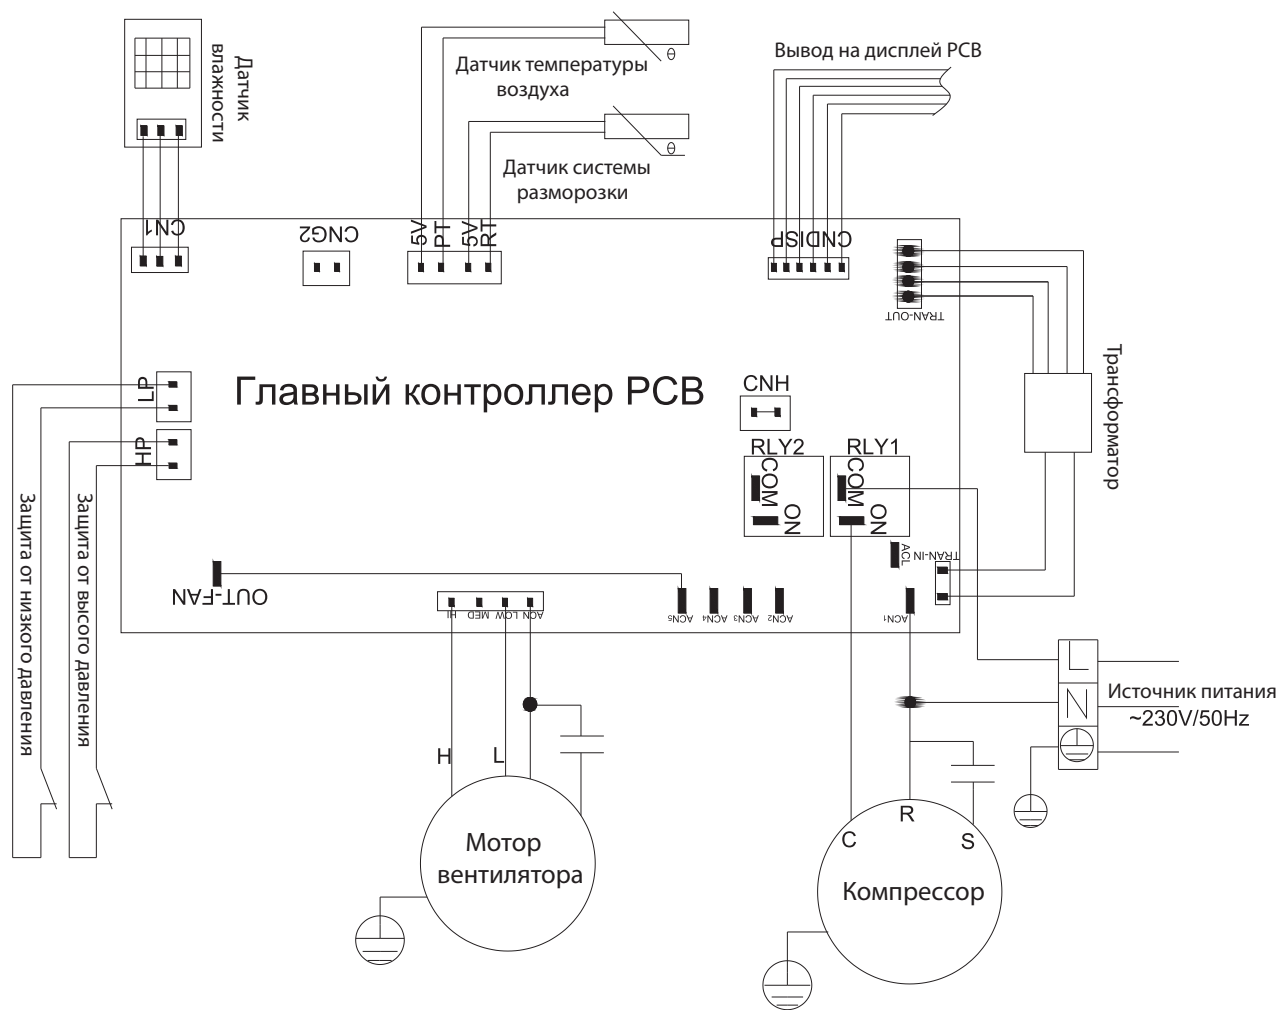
Датчик влажности

Датчик температуры воздуха

θ

Датчик системы разморозки

θ

Вывод на дисплей PCB

CN1

CNG2

5V PT 5V RT

CNDISP

TRAN-OUT

Трансформатор

Главный контроллер PCB

LP

HP

CNH

RLY2

COM

ON

RLY1

COM

ON

ACL

TRAN-IN

OUT-FAN

HI MED LOW ACN

ACN5 ACN4 ACN3 ACN2

ACN1

Защита от низкого давления

Защита от высого давления

L

N

Источник питания ~230V/50Hz

H

L

Мотор вентилятора

C

R

S

Компрессор